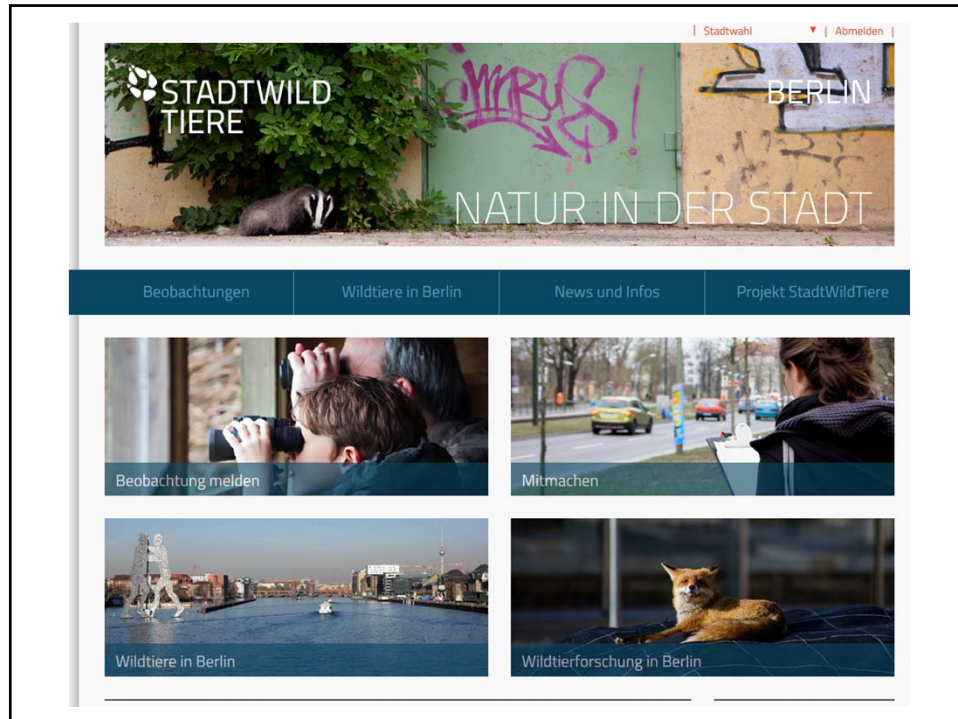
| Stadtwahl ▾ | Abmelden |

STADTWILD TIERE

BERLIN

NATUR IN DER STADT

Beobachtungen | Wildtiere in Berlin | News und Infos | Projekt StadtWildTiere

Beobachtung melden

Mitmachen

Wildtiere in Berlin

Wildtierforschung in Berlin